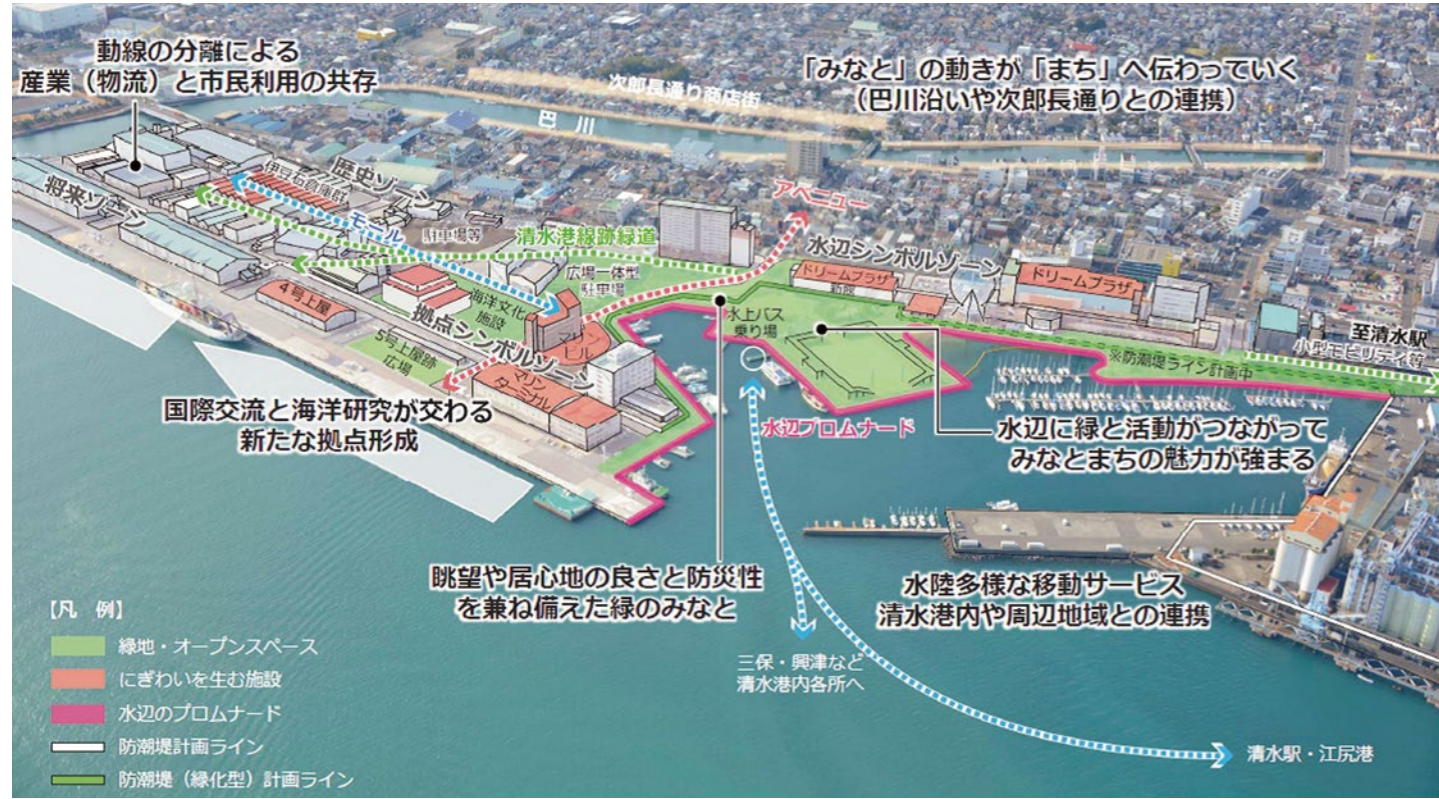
動線の分離による
産業（物流）と市民利用の共存

次郎長通り商店街

「みなと」の動きが「まち」へ伝わっていく
（巴川沿いや次郎長通りとの連携）

巴川

伊豆石倉庫群

歴史ゾーン

将来ゾーン

モール

駐車場等

アベニュー

清水港線跡緑道

水辺シンボルゾーン

ドリームプラザ
駐車場

ドリームプラザ

広場一体型
駐車場

4号上屋

海洋文化
施設

水上バス
乗り場

拠点シンボルゾーン

マリン
ビル

5号上屋跡
広場

マリン
ターミナル

至清水駅

小型モビリティ等

※防潮堤ライン計画中

国際交流と海洋研究が交わる
新たな拠点形成

水辺プロムナード

水辺に緑と活動がつながって
みなとまちの魅力が強まる

眺望や居心地の良さと防災性
を兼ね備えた緑のみなと

水陸多様な移動サービス
清水港内や周辺地域との連携

【凡 例】
緑地・オープンスペース
にぎわいを生む施設
水辺のプロムナード
防潮堤計画ライン
防潮堤（緑化型）計画ライン

三保・興津など
清水港内各所へ

清水駅・江尻港